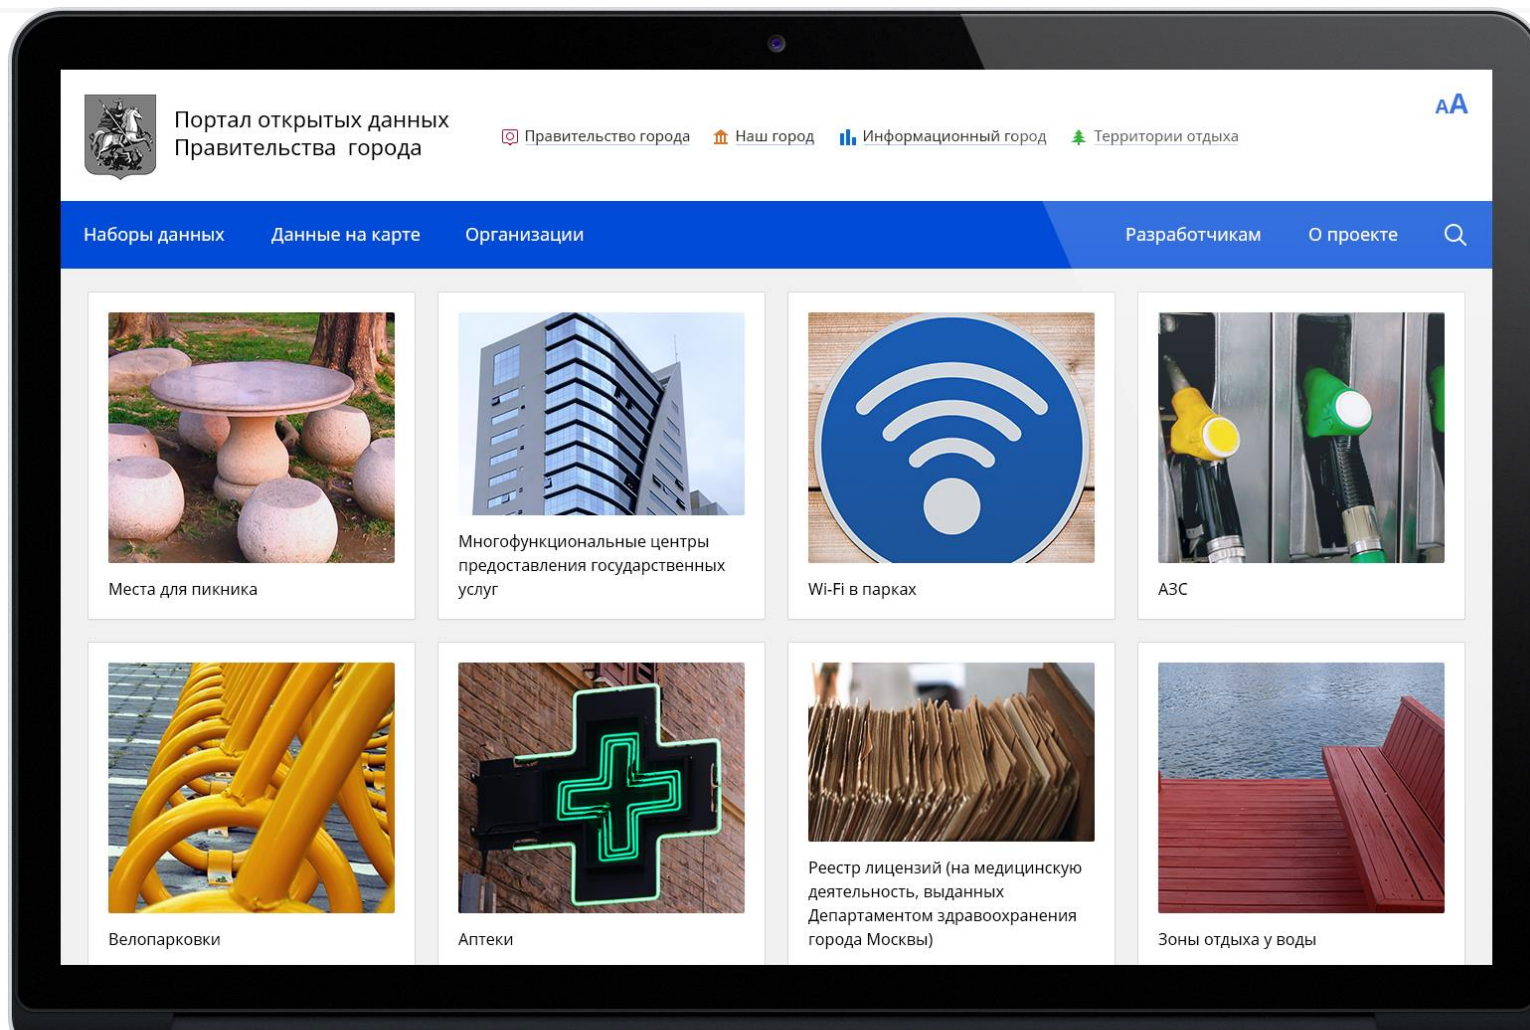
Портал открытых данных Правительства города

Правительство города
Наш город
Информационный город
Территории отдыха

AA

Наборы данных
Данные на карте
Организации
Разработчикам
О проекте

Места для пикника

Многофункциональные центры предоставления государственных услуг

Wi-Fi в парках

АЗС

Велопарковки

Аптеки

Реестр лицензий (на медицинскую деятельность, выданных Департаментом здравоохранения города Москвы)

Зоны отдыха у воды